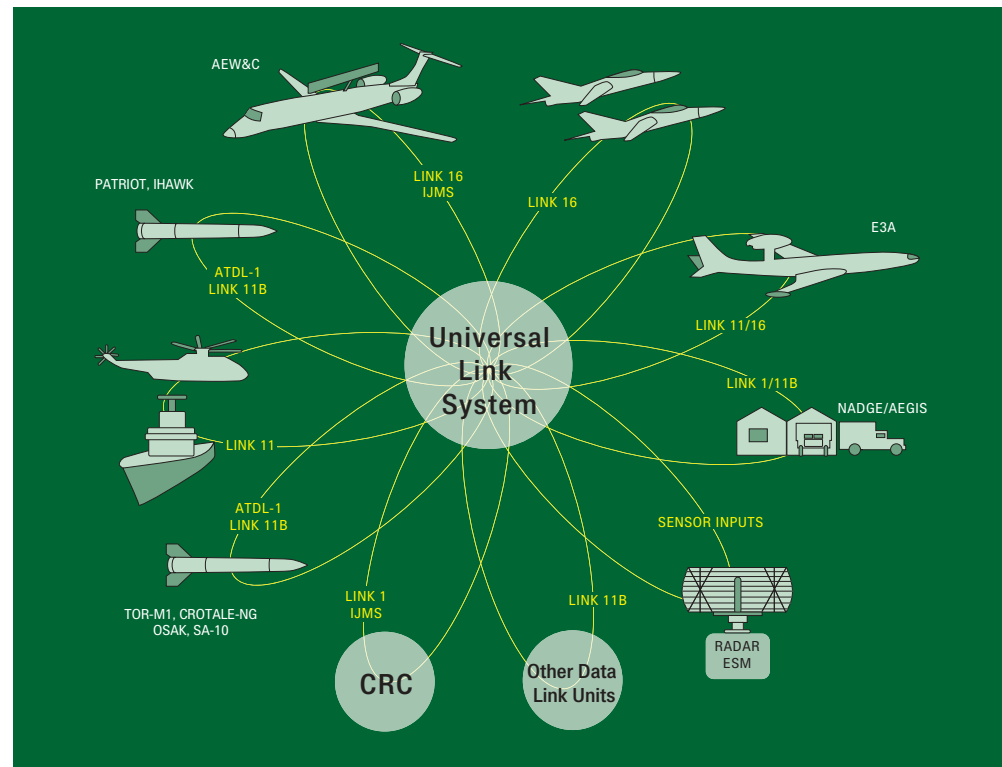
AEW&C

LINK 16
IJMS

LINK 16

PATRIOT, IHAWK

E3A

ATDL-1
LINK 11B

Universal
Link
System

LINK 11/16

LINK 1/11B

NADGE/AEGIS

LINK 11

ATDL-1
LINK 11B

SENSOR INPUTS

TOR-M1, CROTALE-NG
OSAK, SA-10

LINK 1
IJMS

LINK 11B

RADAR
ESM

CRC

Other Data
Link Units